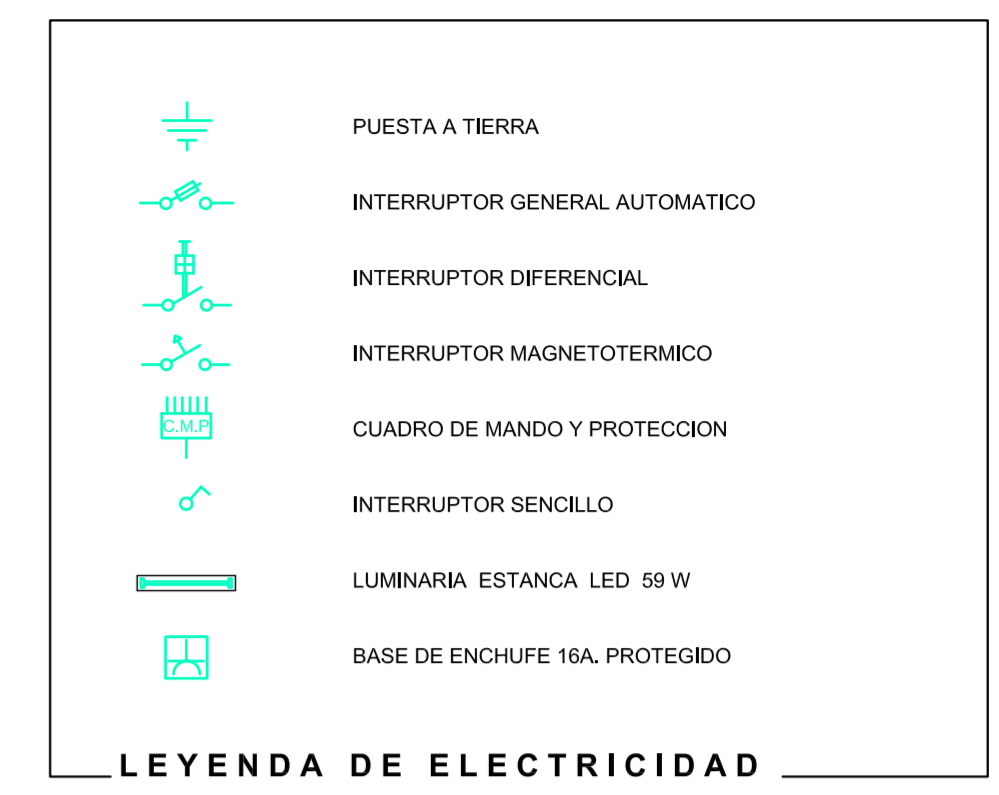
PUESTA A TIERRA

INTERRUPTOR GENERAL AUTOMATICO

INTERRUPTOR DIFERENCIAL

INTERRUPTOR MAGNETOTERMICO

C.M.P

CUADRO DE MANDO Y PROTECCION

INTERRUPTOR SENCILLO

LUMINARIA ESTANCA LED 59 W

BASE DE ENCHUFE 16A. PROTEGIDO

LEYENDA DE ELECTRICIDAD